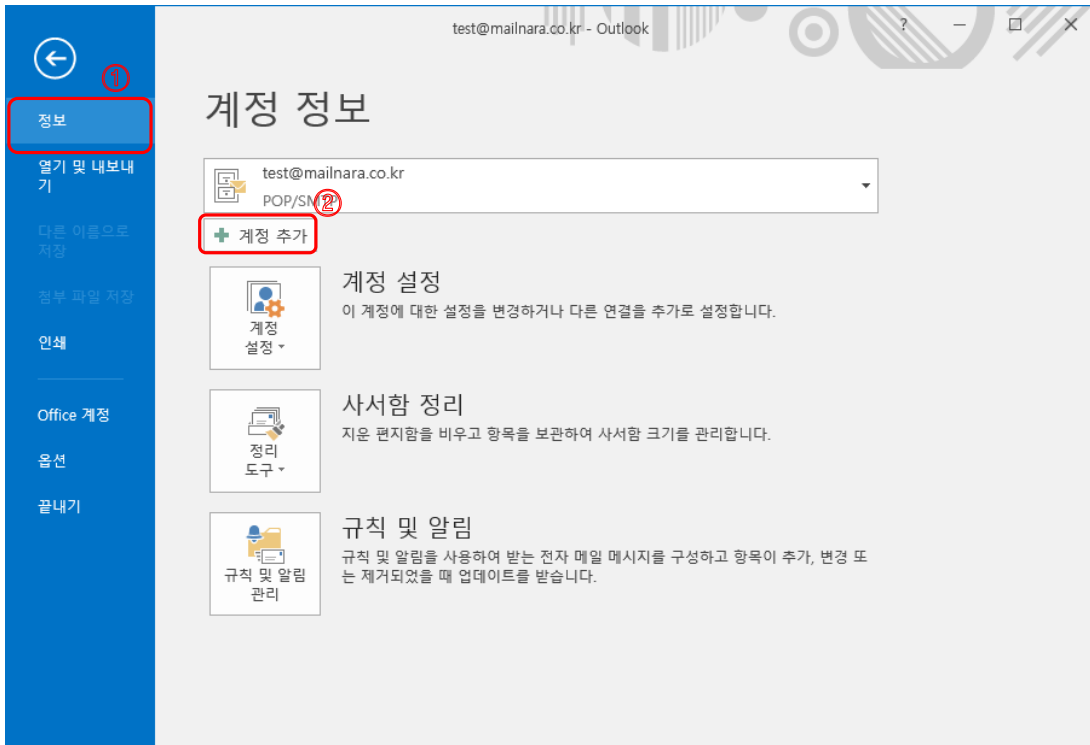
test@mailnara.co.kr - Outlook

?

①

정보

열기 및 내보내기

다른 이름으로 저장

첨부 파일 저장

인쇄

Office 계정

옵션

끝내기

계정 정보

test@mailnara.co.kr
POP/SM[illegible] ②

계정 추가

계정 설정

계정 설정

이 계정에 대한 설정을 변경하거나 다른 연결을 추가로 설정합니다.

정리 도구

사서함 정리

지운 편지함을 비우고 항목을 보관하여 사서함 크기를 관리합니다.

규칙 및 알림 관리

규칙 및 알림

규칙 및 알림을 사용하여 받는 전자 메일 메시지를 구성하고 항목이 추가, 변경 또는 제거되었을 때 업데이트를 받습니다.